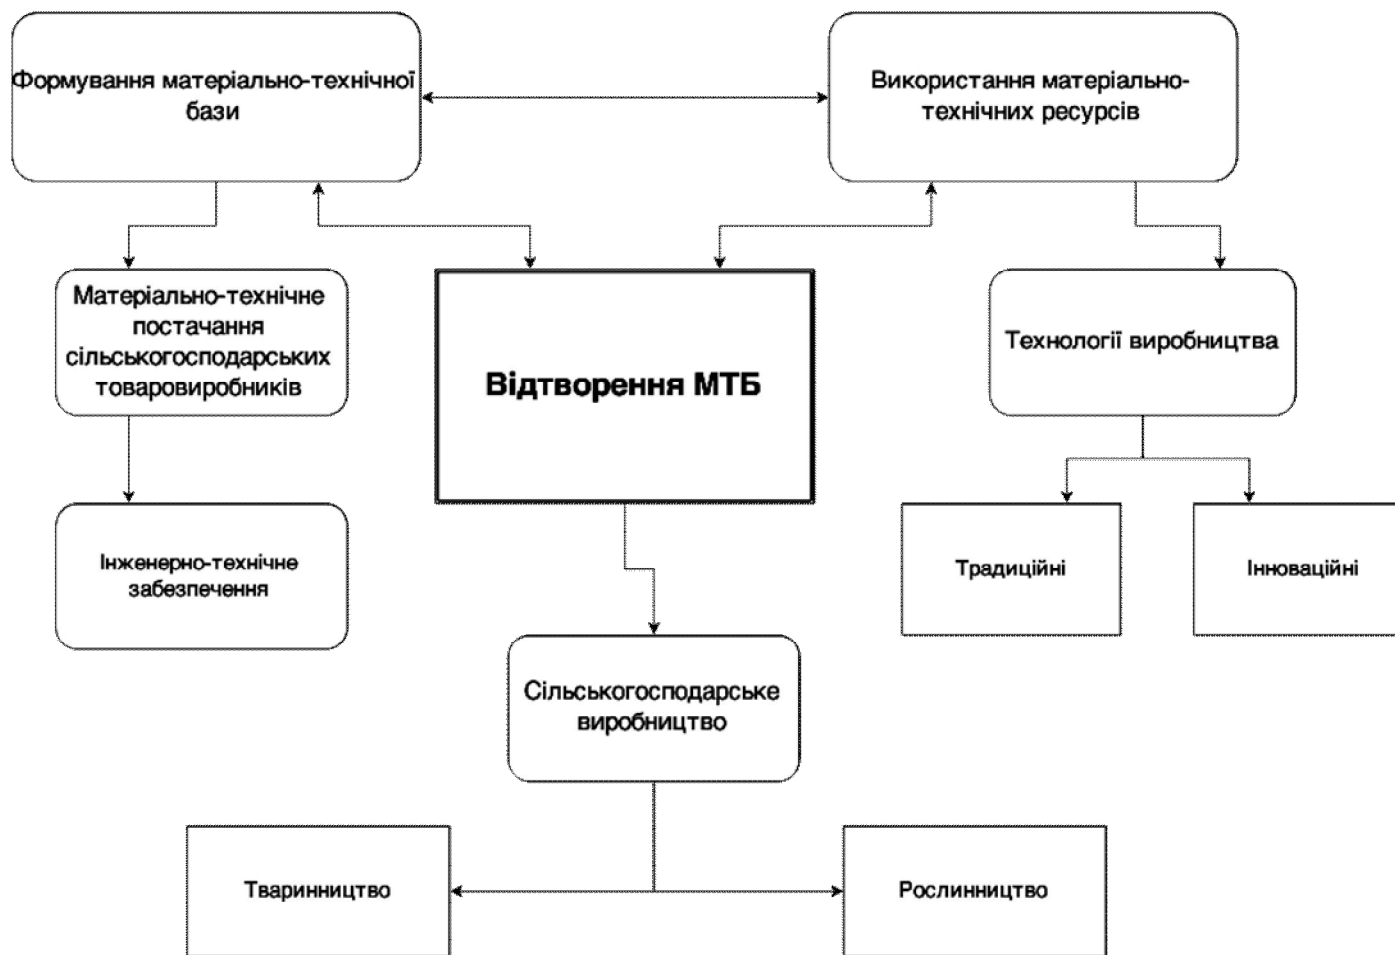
Формування матеріально-технічної бази

Використання матеріально-технічних ресурсів

Матеріально-технічне постачання сільськогосподарських товаровиробників

Відтворення МТБ

Технології виробництва

Інженерно-технічне забезпечення

Традиційні

Інноваційні

Сільськогосподарське виробництво

Тваринництво

Рослинництво